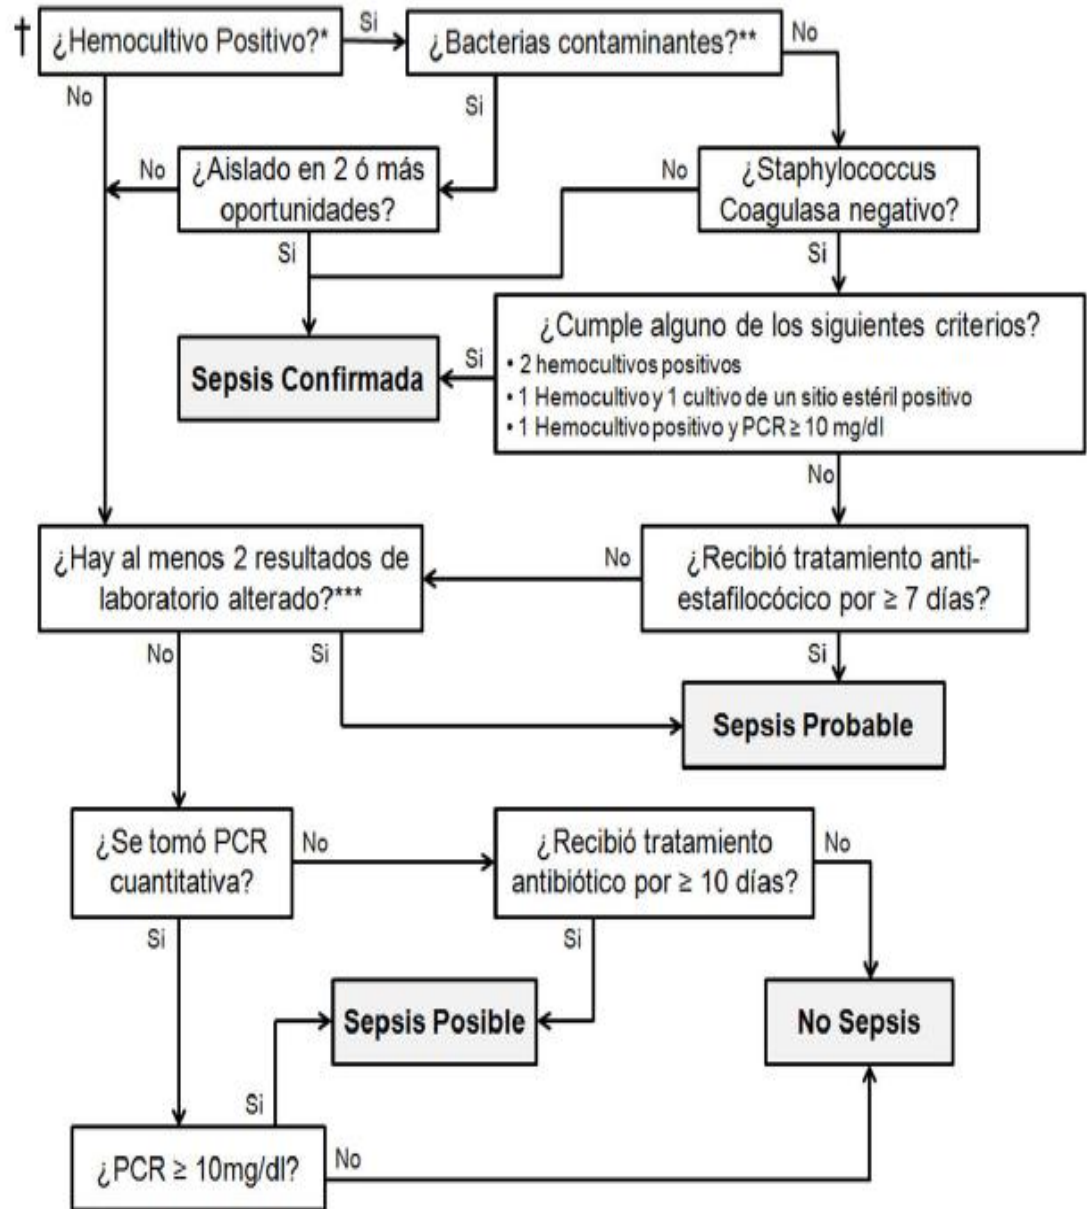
† ¿Hemocultivo Positivo?*

Si

¿Bacterias contaminantes?**

No

No

Si

No

¿Aislado en 2 ó más oportunidades?

No

¿Staphylococcus Coagulasa negativo?

Si

Si

Sepsis Confirmada

Si

¿Cumple alguno de los siguientes criterios?
• 2 hemocultivos positivos
• 1 Hemocultivo y 1 cultivo de un sitio estéril positivo
• 1 Hemocultivo positivo y PCR ≥ 10 mg/dl

No

¿Hay al menos 2 resultados de laboratorio alterado?***

No

¿Recibió tratamiento anti-estafilocócico por ≥ 7 días?

No

Si

Si

Sepsis Probable

¿Se tomó PCR cuantitativa?

No

¿Recibió tratamiento antibiótico por ≥ 10 días?

No

Si

Si

Sepsis Posible

No Sepsis

Si

¿PCR ≥ 10mg/dl?

No